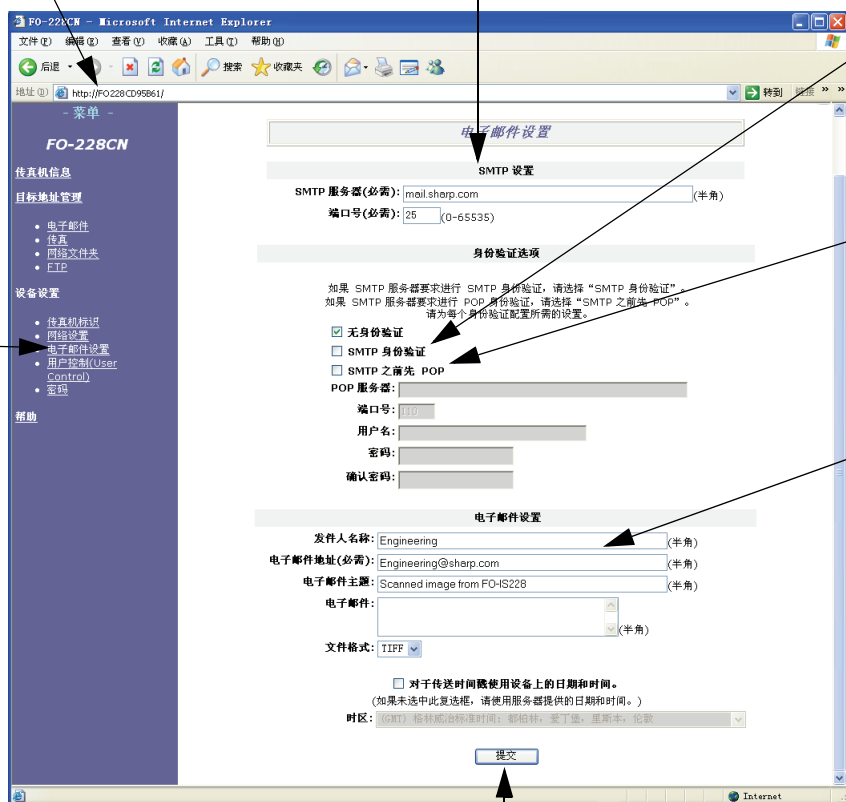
FO-228CN - Microsoft Internet Explorer

文件(F) 编辑(E) 查看(V) 收藏(A) 工具(T) 帮助(H)

后退 搜索 收藏夹

地址(D) http://FO228CD95861/ 转到 链接

- 菜单 -

FO-228CN

传真机信息

目标地址管理

- 电子邮件
- 传真
- 网络文件夹
- FTP

设备设置

- 传真机标识
- 网络设置
- 电子邮件设置
- 用户控制(User Control)
- 密码

帮助

电子邮件设置

SMTP 设置

SMTP 服务器(必需): mail.sharp.com (半角)

端口号(必需): 25 (0-65535)

身份验证选项

如果 SMTP 服务器要求进行 SMTP 身份验证，请选择"SMTP 身份验证"。
如果 SMTP 服务器要求进行 POP 身份验证，请选择"SMTP 之前先 POP"。
请为每个身份验证配置所需的设置。

无身份验证

SMTP 身份验证

SMTP 之前先 POP

POP 服务器:

端口号: 110

用户名:

密码:

确认密码:

电子邮件设置

发件人名称: Engineering (半角)

电子邮件地址(必需): Engineering@sharp.com (半角)

电子邮件主题: Scanned image from FO-IS228 (半角)

电子邮件: (半角)

文件格式: TIFF

对于传送时间戳使用设备上的日期和时间。
(如果未选中此复选框，请使用服务器提供的日期和时间。)

时区: (GMT) 格林威治标准时间: 都柏林, 爱丁堡, 里斯本, 伦敦

提交

Internet